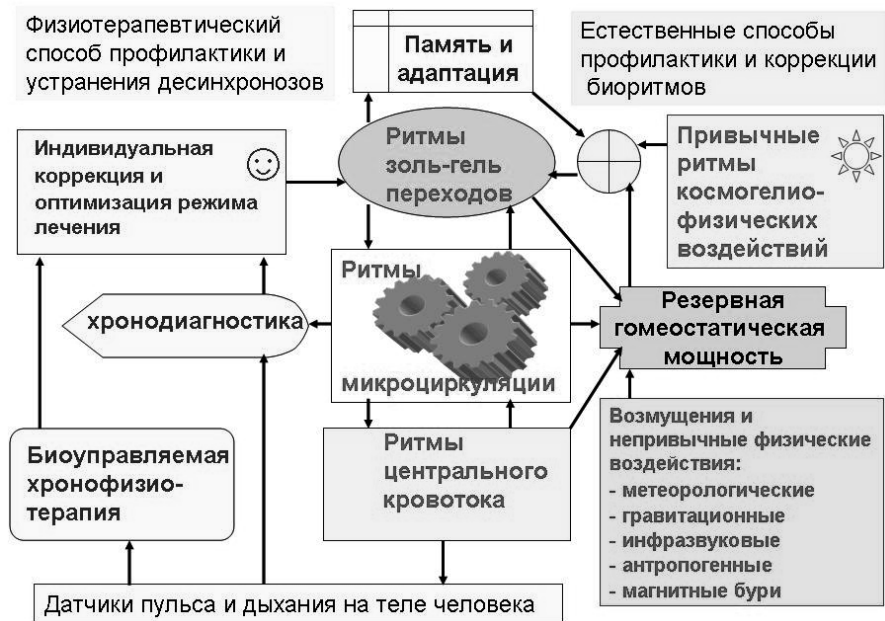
Физиотерапевтический способ профилактики и устранения десинхронозов

Память и адаптация

Естественные способы профилактики и коррекции биоритмов

Индивидуальная коррекция и оптимизация режима лечения

Ритмы золь-гель переходов

Привычные ритмы космогелио-физических воздействий

Ритмы микроциркуляции

хронодиагностика

Резервная гомеостатическая мощность

Биоуправляемая хронофизио-терапия

Ритмы центрального кровотока

Возмущения и непривычные физические воздействия:
- метеорологические
- гравитационные
- инфразвуковые
- антропогенные
- магнитные бури

Датчики пульса и дыхания на теле человека